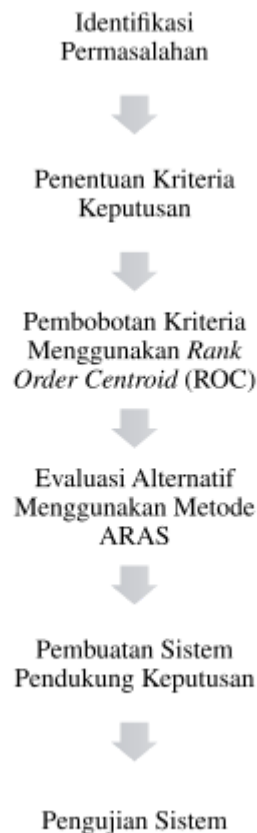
Identifikasi Permasalahan

Penentuan Kriteria Keputusan

Pembobotan Kriteria Menggunakan Rank Order Centroid (ROC)

Evaluasi Alternatif Menggunakan Metode ARAS

Pembuatan Sistem Pendukung Keputusan

Pengujian Sistem